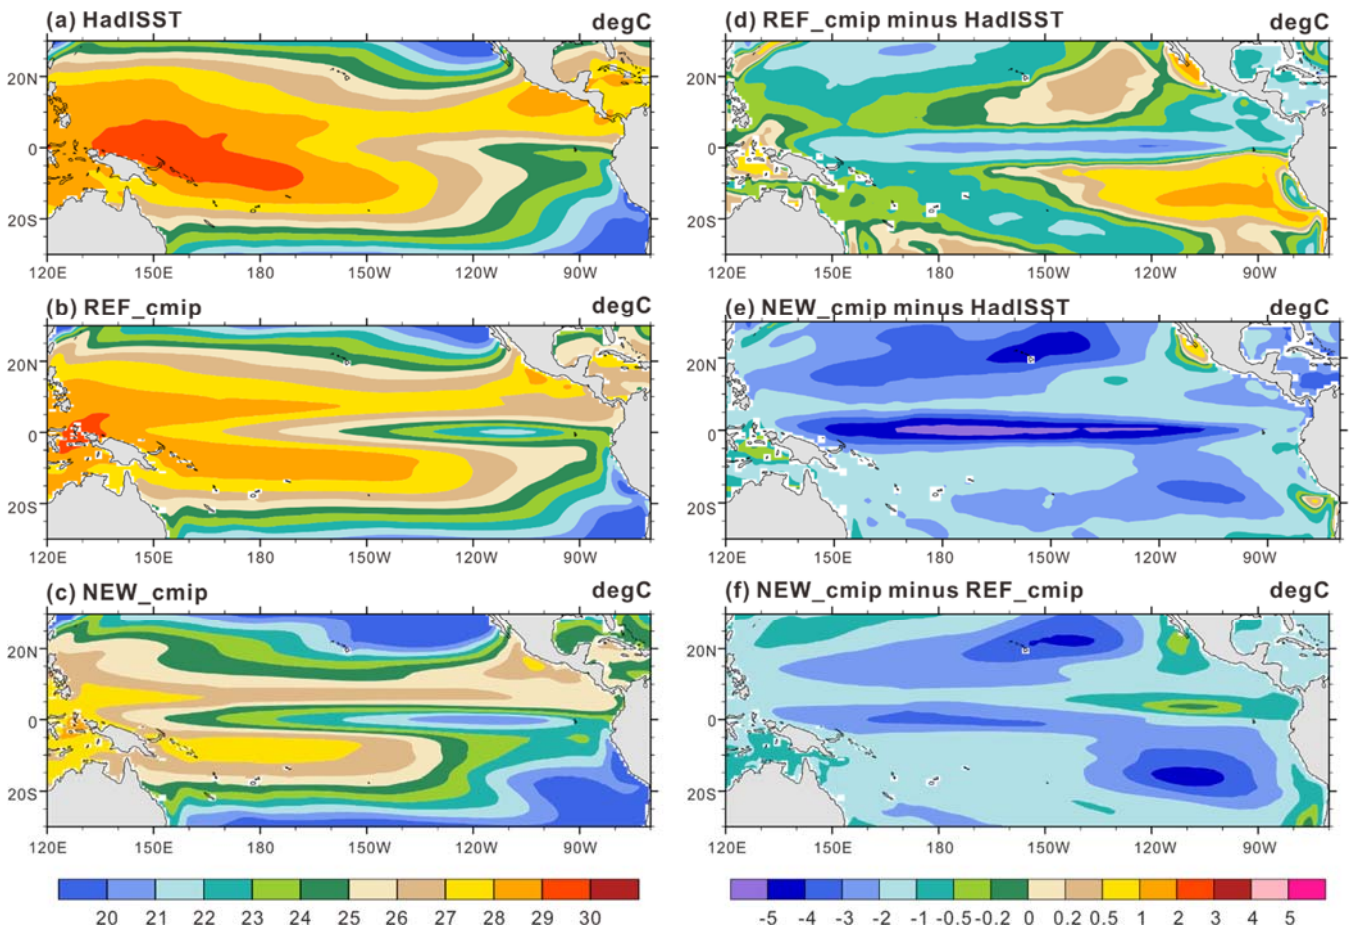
(a) HadISST degC

20N
0
20S
120E 150E 180 150W 120W 90W

(b) REF_cmip degC

20N
0
20S
120E 150E 180 150W 120W 90W

(c) NEW_cmip degC

20N
0
20S
120E 150E 180 150W 120W 90W

20 21 22 23 24 25 26 27 28 29 30

(d) REF_cmip minus HadISST degC

20N
0
20S
120E 150E 180 150W 120W 90W

(e) NEW_cmip minus HadISST degC

20N
0
20S
120E 150E 180 150W 120W 90W

(f) NEW_cmip minus REF_cmip degC

20N
0
20S
120E 150E 180 150W 120W 90W

-5 -4 -3 -2 -1 -0.5 -0.2 0 0.2 0.5 1 2 3 4 5